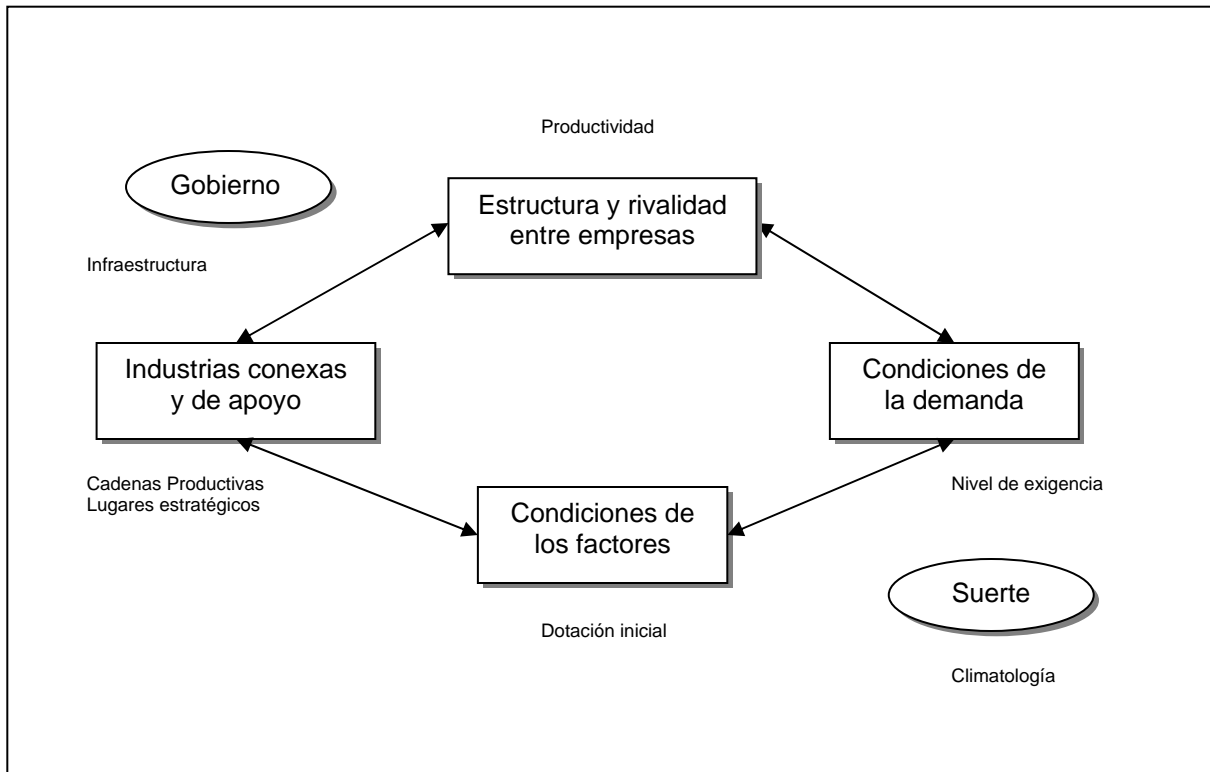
Productividad

Gobierno

Estructura y rivalidad entre empresas

Infraestructura

Industrias conexas y de apoyo

Condiciones de la demanda

Cadenas Productivas
Lugares estratégicos

Condiciones de los factores

Nivel de exigencia

Suerte

Dotación inicial

Climatología